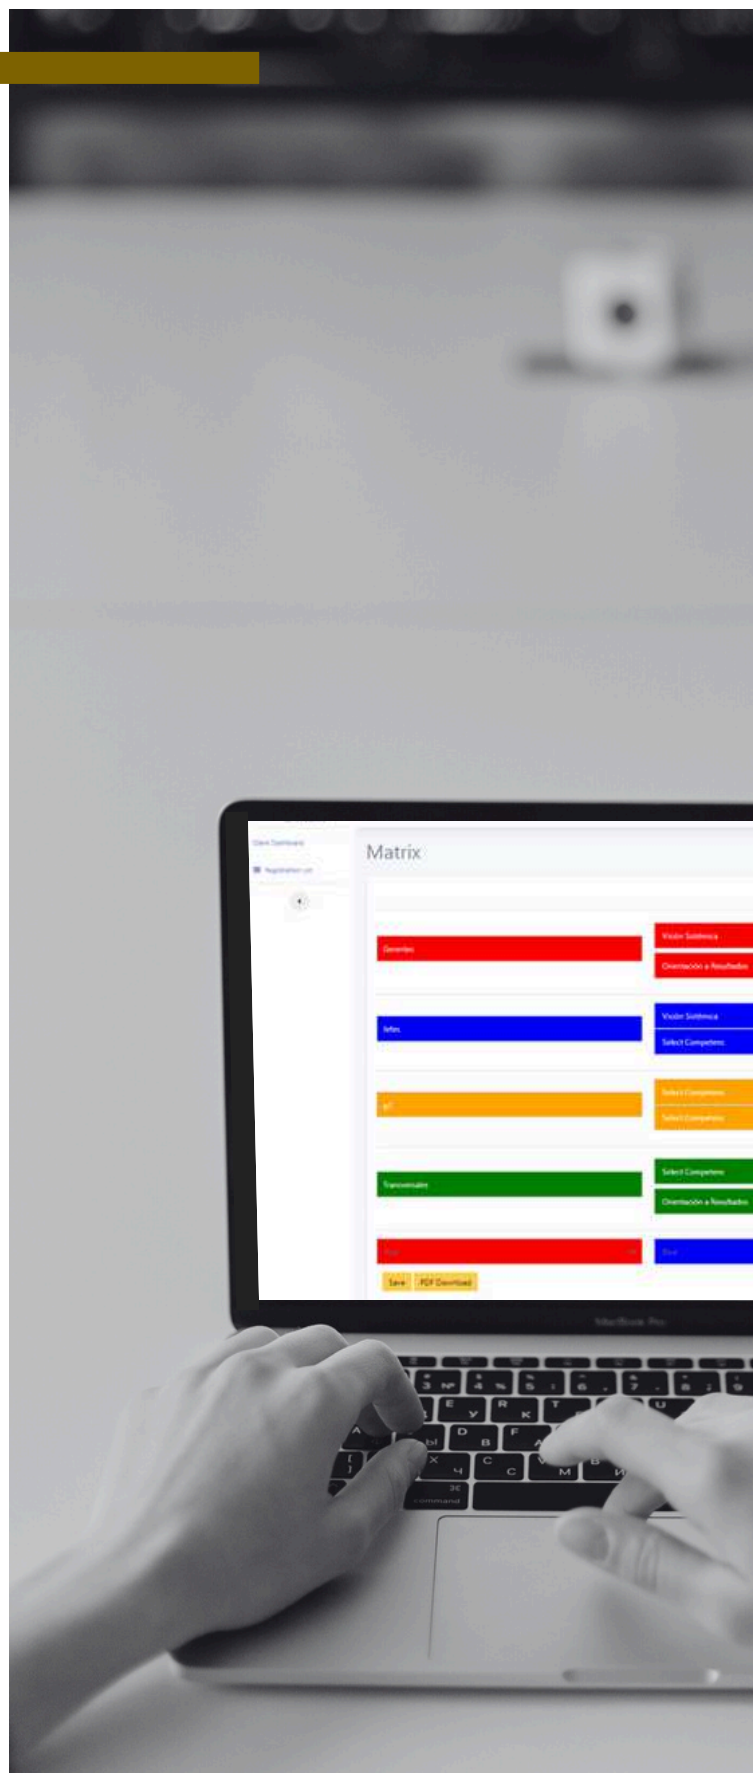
Client Dashboard

Registration List

Matrix

Gerentes

Visión Sistémica

Orientación a Resultados

Jefes

Visión Sistémica

Select Competence

$\mu^2$

Select Competence

Select Competence

Transversales

Select Competence

Orientación a Resultados

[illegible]

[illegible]

Save

PDF Download

MacBook Pro